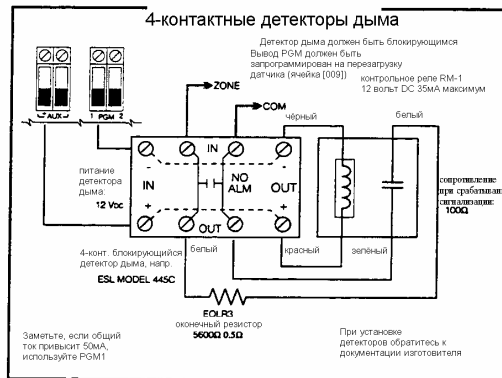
4-контактные детекторы дыма

Детектор дыма должен быть блокирующимся
Вывод PGM должен быть запрограммирован на перезагрузку датчика (ячейка [009])

контрольное реле RM-1
12 вольт DC 35мА максимум

AUX

1 PGM 2

ZONE

COM

чёрный

белый

питание детектора дыма:
12 Vdc

IN

IN

NO
ALM

OUT

OUT

сопротивление при срабатывании сигнализации:
100Ω

4-конт. блокирующийся детектор дыма, напр.
ESL MODEL 445C

белый

красный

зелёный

EOLR3
оконечный резистор
5600Ω 0.5Ω

Заметьте, если общий ток привысит 50мА, используйте PGM1

При установке детекторов обратитесь к документации изготовителя